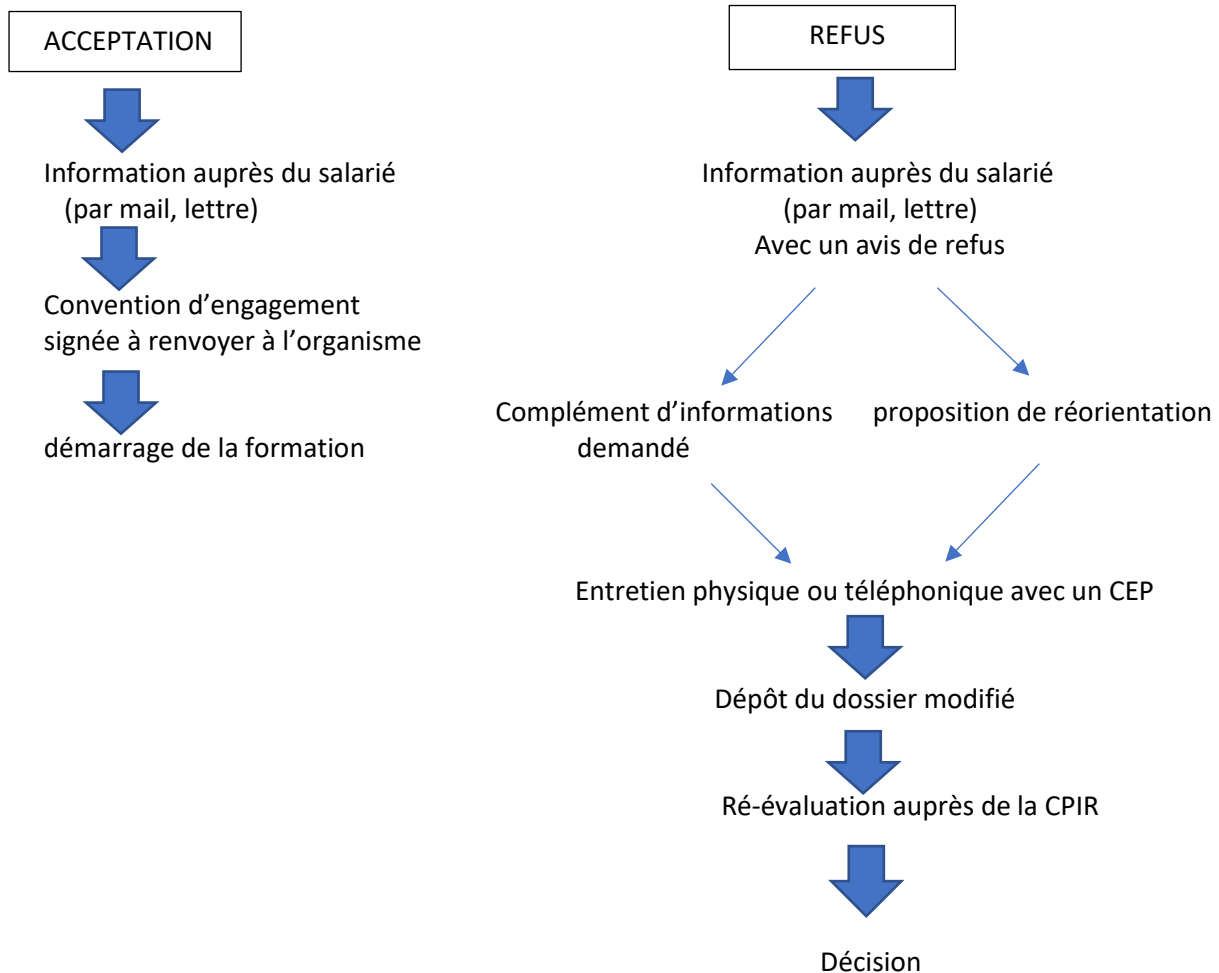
ACCEPTATION

Information auprès du salarié (par mail, lettre)

Convention d'engagement signée à renvoyer à l'organisme

démarrage de la formation

REFUS

Information auprès du salarié (par mail, lettre) Avec un avis de refus

Complément d'informations demandé

proposition de réorientation

Entretien physique ou téléphonique avec un CEP

Dépôt du dossier modifié

Ré-évaluation auprès de la CPIR

Décision